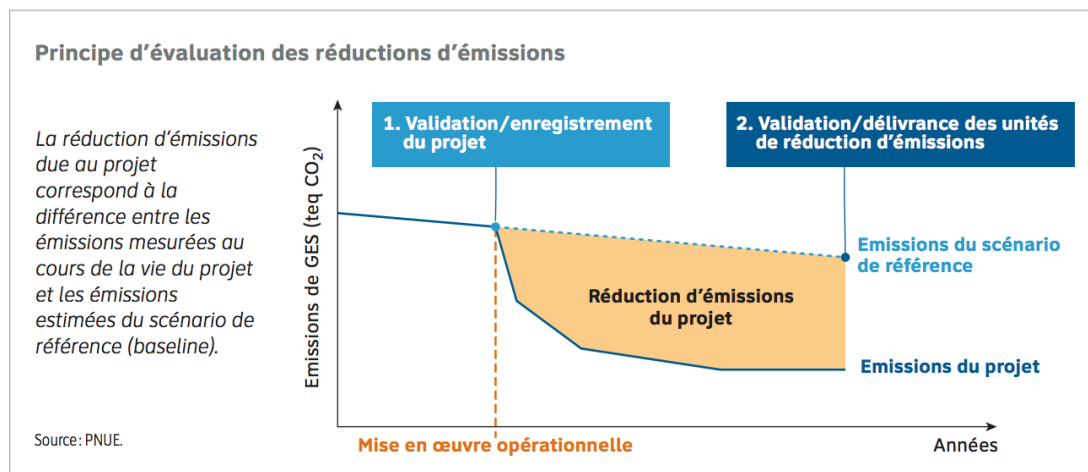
Principe d’évaluation des réductions d’émissions

La réduction d’émissions due au projet correspond à la différence entre les émissions mesurées au cours de la vie du projet et les émissions estimées du scénario de référence (baseline).

1. Validation/enregistrement du projet

2. Validation/délivrance des unités de réduction d’émissions

Emissions de GES (teq $CO_2$)

Emissions du scénario de référence

Réduction d’émissions du projet

Emissions du projet

Source : PNUE.

Mise en œuvre opérationnelle

Années